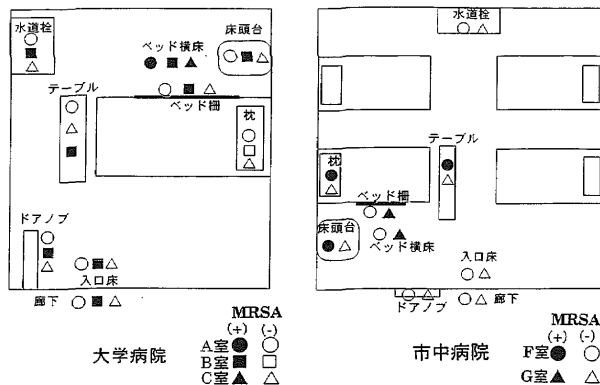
水道栓
○
■
△

ベッド横床
● ■ ▲

床頭台
○ ■ △

テーブル
○
△
■

○ ■ △
ベッド柵

枕
○
□
△

ドアノブ
○
■
△

○ ■ △
入口床

廊下 ○ ■ △

MRSA
(+) (-)
A室 ● ○
B室 ■ □
C室 ▲ △

大学病院

水道栓
○ △

テーブル
●
△

枕
●
△

ベッド柵
○ ▲

床頭台
● △

○ ▲
ベッド横床

入口床
○ △

○ △
ドアノブ

○ △ 廊下

MRSA
(+) (-)
F室 ● ○
G室 ▲ △

市中病院